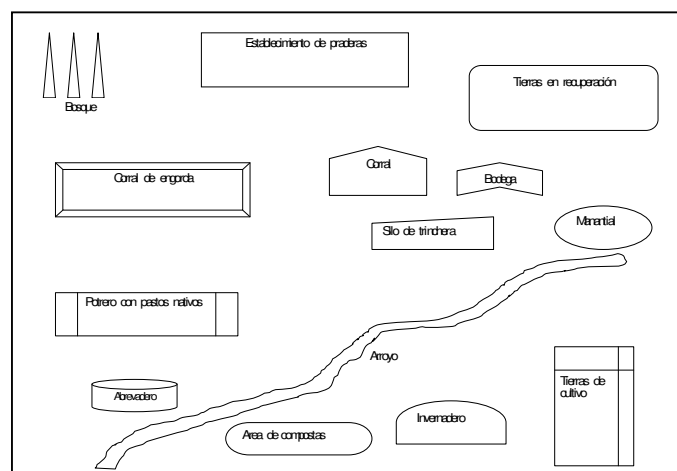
Establecimiento de praderas

Tierras en recuperación

Bosque

Corral

Corral de engorda

Bodega

Manantial

Silo de trinchera

Potrero con pastos nativos

Arroyo

Tierras de cultivo

Abrevadero

Invernadero

Area de compostas